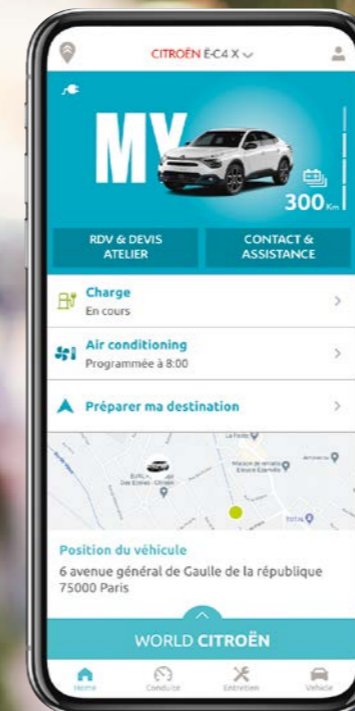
CITROËN Ë-C4 X

MY

300 Km

RDV & DEVIS ATELIER

CONTACT & ASSISTANCE

Charge
En cours

Air conditioning
Programmée à 8:00

Préparer ma destination

Position du véhicule
6 avenue général de Gaulle de la république 75000 Paris

WORLD CITROËN

Home
Conduite
Entretien
Véhicule